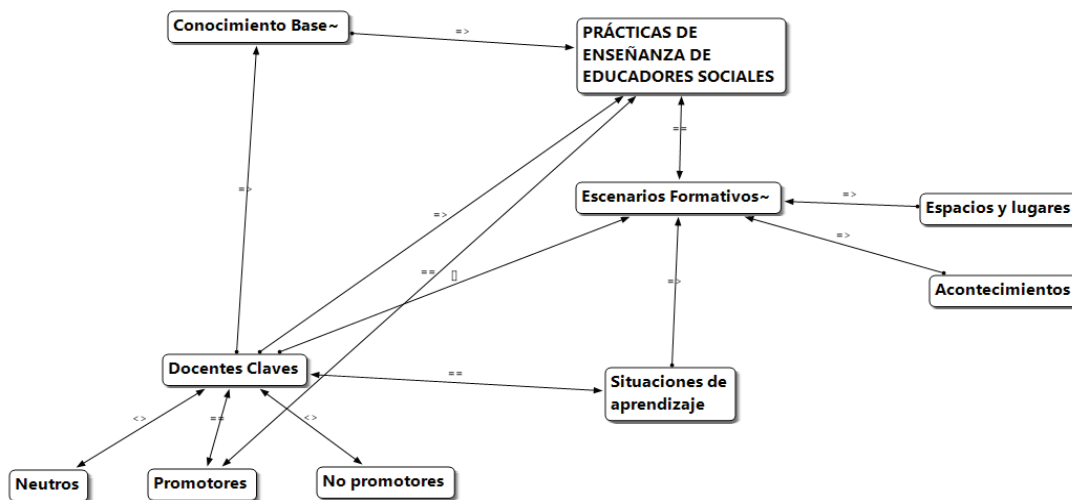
Conocimiento Base~

=>

PRÁCTICAS DE ENSEÑANZA DE EDUCADORES SOCIALES

==

=>

=>

Escenarios Formativos~

=>

Espacios y lugares

=>

== []

=>

Acontecimientos

Docentes Claves

==

Situaciones de aprendizaje

<>

==

<>

Neutros

Promotores

No promotores